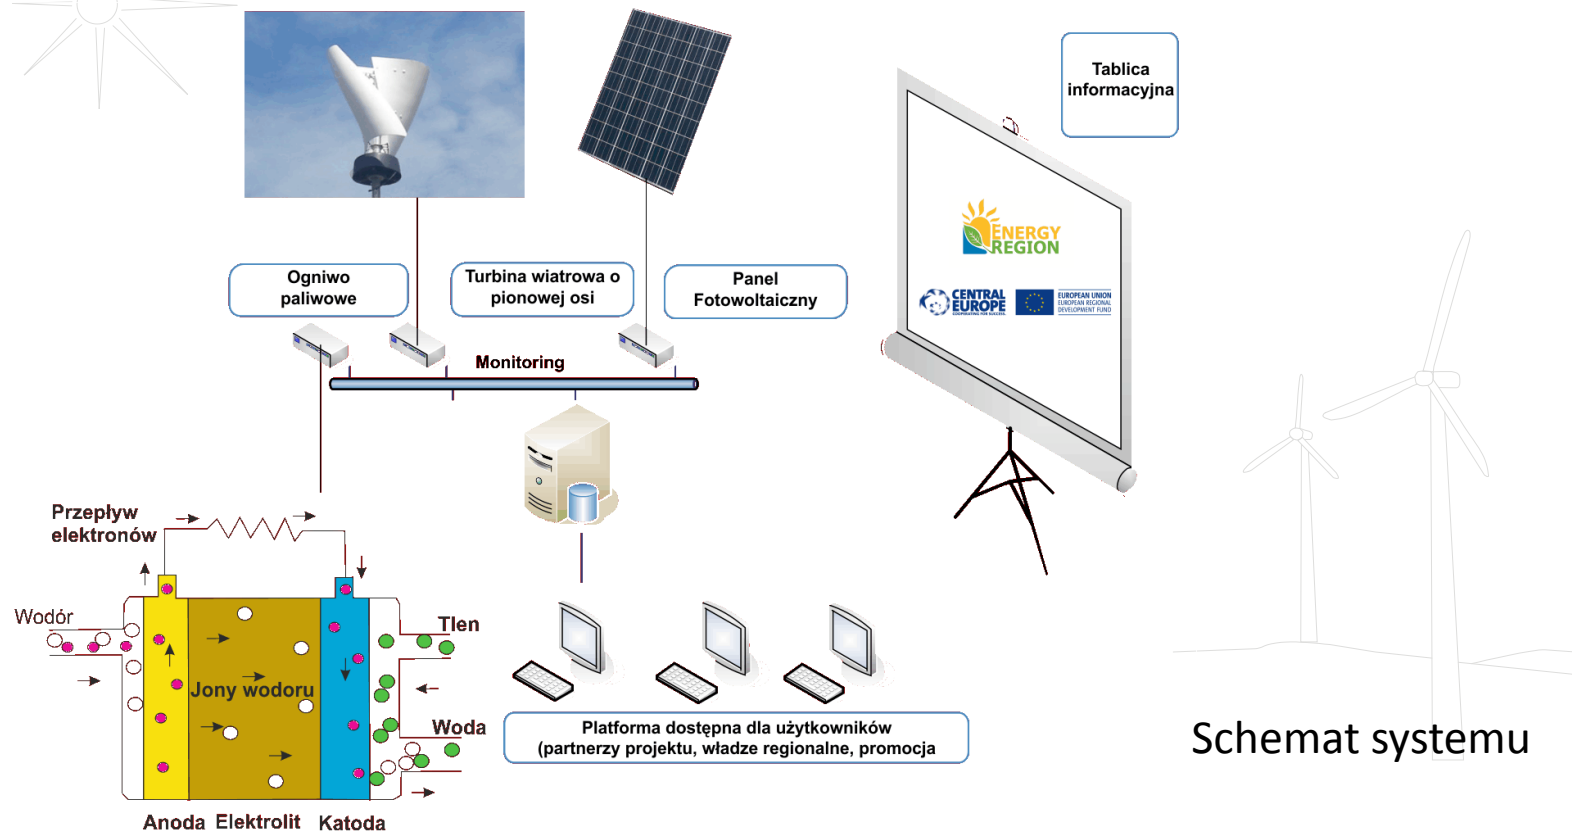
Tablica informacyjna

ENERGY REGION

CENTRAL EUROPE
COOPERATING FOR SUCCESS.

EUROPEAN UNION
EUROPEAN REGIONAL DEVELOPMENT FUND

Ogniwo paliwowe

Turbina wiatrowa o pionowej osi

Panel Fotowoltaiczny

Monitoring

Przepływ elektronów

Wodór

Tlen

Jony wodoru

Woda

Anoda Elektrolit Katoda

Platforma dostępna dla użytkowników (partnerzy projektu, władze regionalne, promocja

Schemat systemu